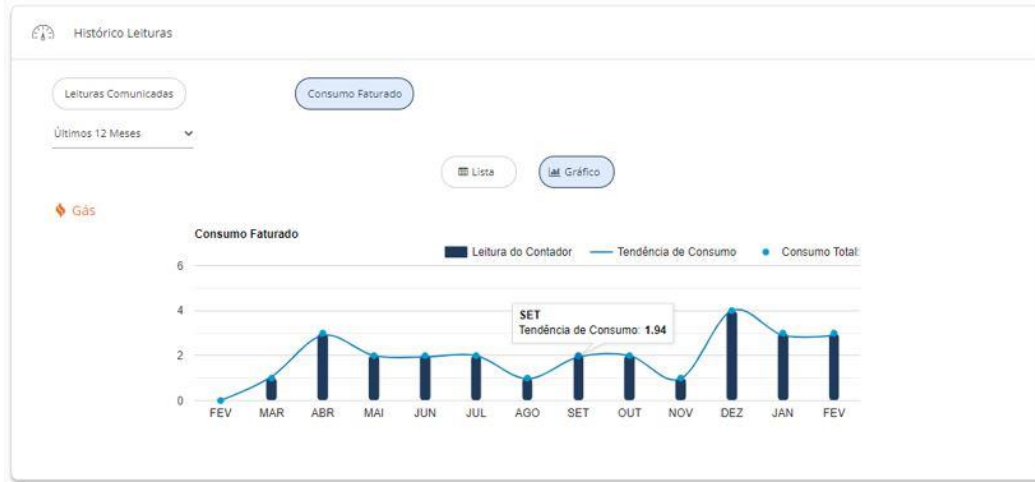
Histórico Leituras

Leituras Comunicadas

Consumo Faturado

Últimos 12 Meses

Lista

Gráfico

Gás

Consumo Faturado

Leitura do Contador

Tendência de Consumo

Consumo Total:

6

4

2

0

SET
Tendência de Consumo: 1.94

FEV MAR ABR MAI JUN JUL AGO SET OUT NOV DEZ JAN FEV